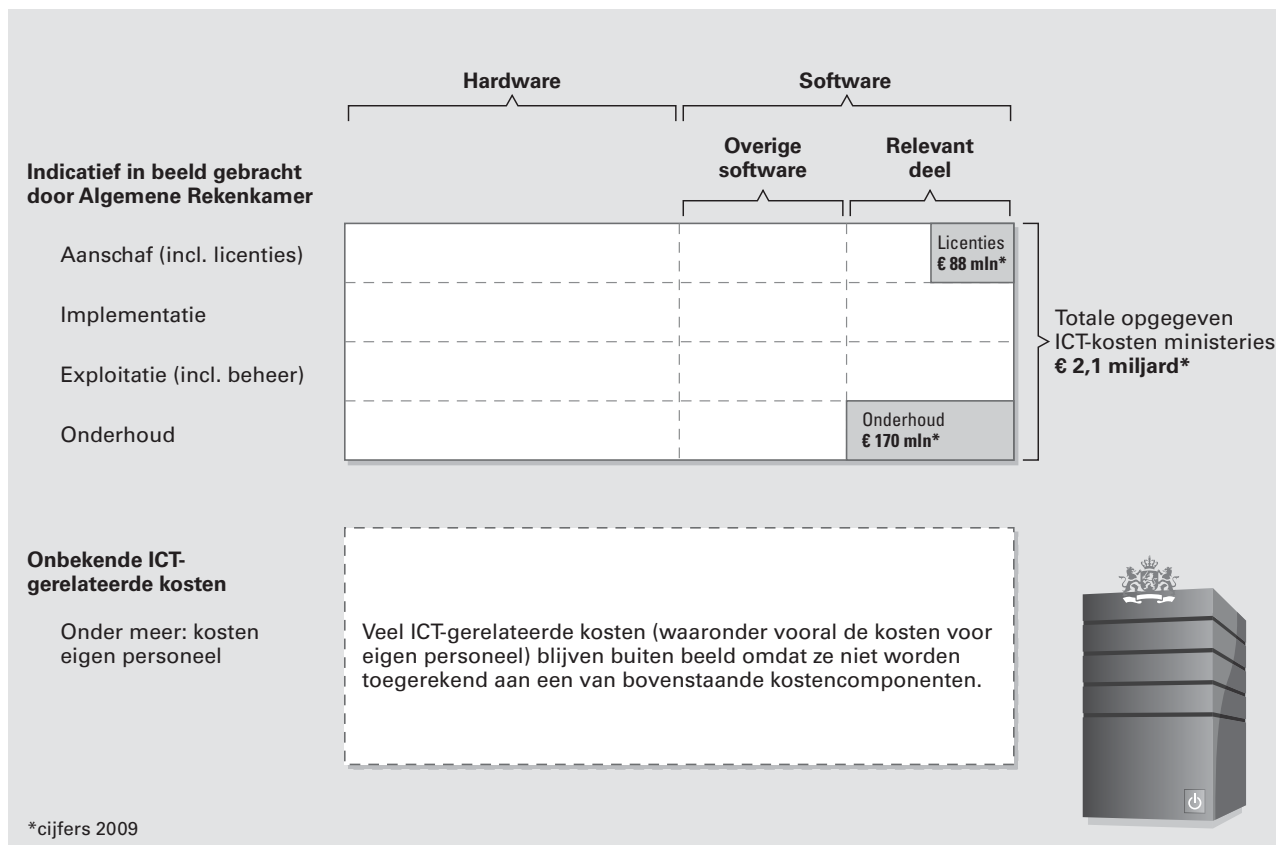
Hardware

Software

Overige software

Relevant deel

Indicatief in beeld gebracht door Algemene Rekenkamer

Aanschaf (incl. licenties)

Licenties
€ 88 mln*

Implementatie

Exploitatie (incl. beheer)

Onderhoud

Onderhoud
€ 170 mln*

Totale opgegeven ICT-kosten ministeries
€ 2,1 miljard*

Onbekende ICT-gerelateerde kosten

Onder meer: kosten eigen personeel

Veel ICT-gerelateerde kosten (waaronder vooral de kosten voor eigen personeel) blijven buiten beeld omdat ze niet worden toegerekend aan een van bovenstaande kostencomponenten.

*cijfers 2009